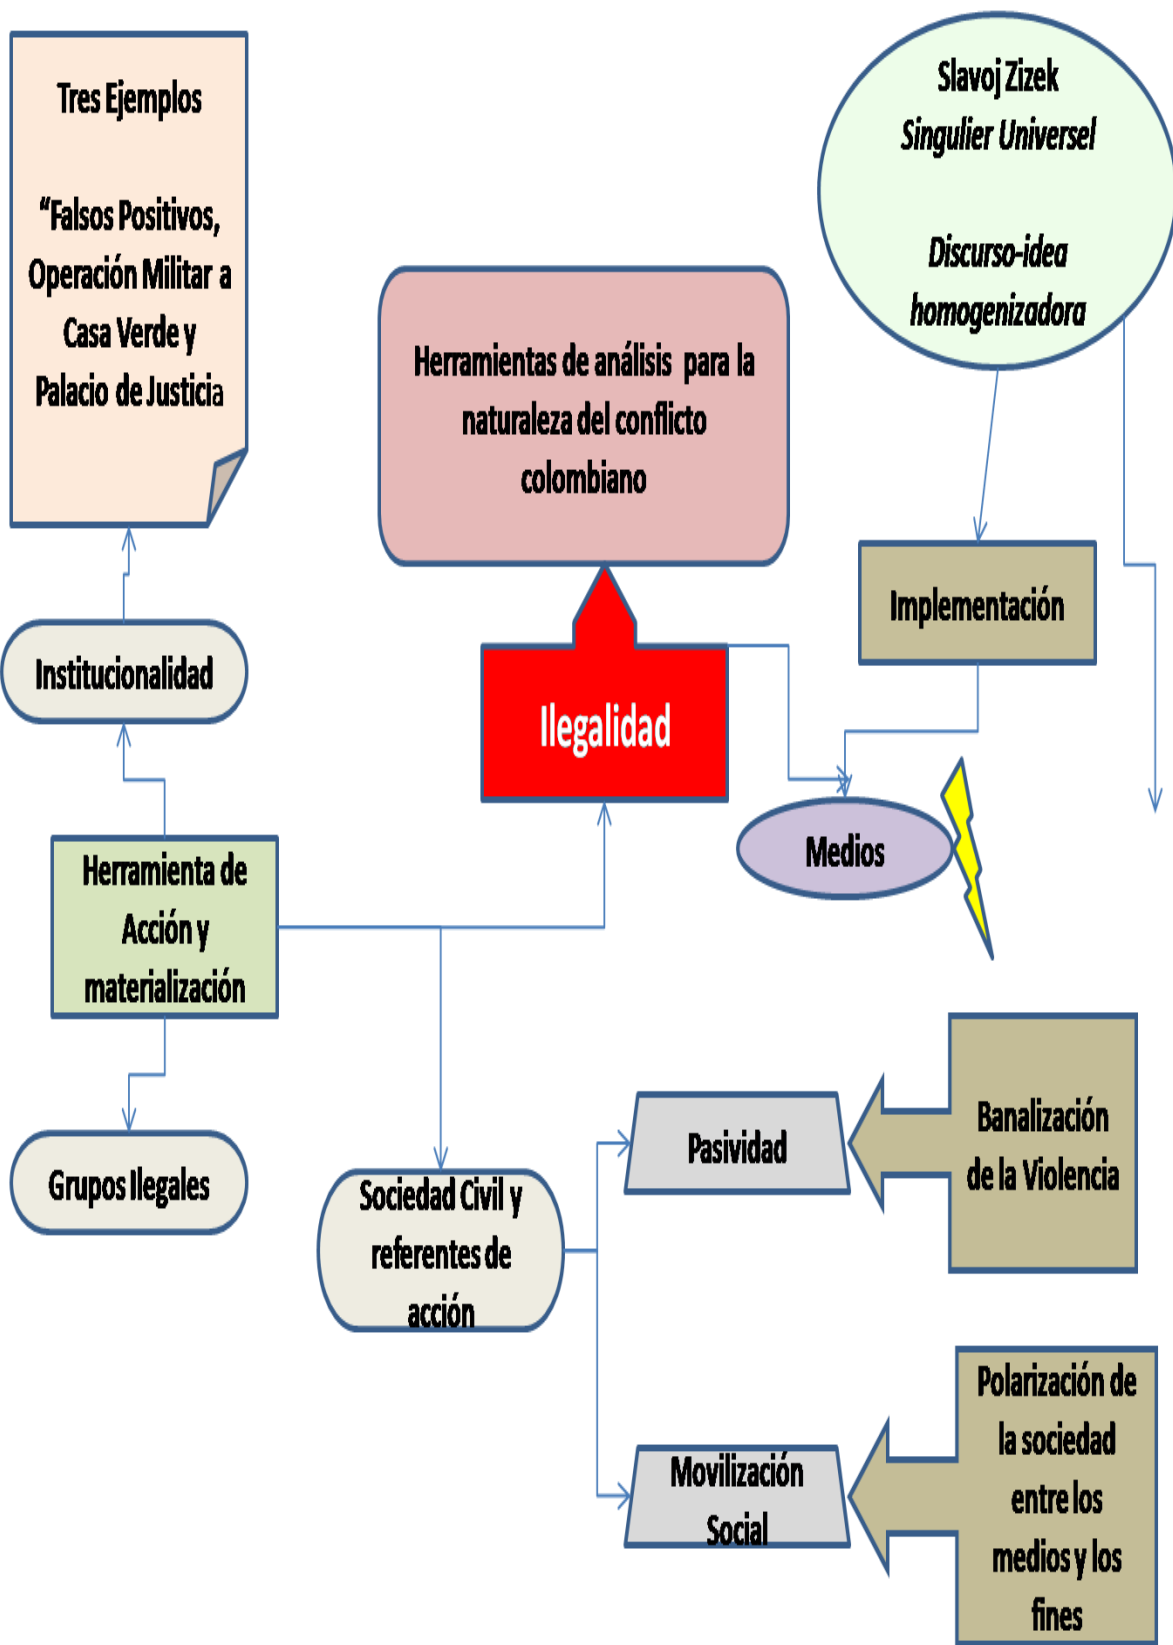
Tres Ejemplos

"Falsos Positivos, Operación Militar a Casa Verde y Palacio de Justicia

Slavoj Zizek
*Singulier Universel*

*Discurso-idea homogenizadora*

Herramientas de análisis para la naturaleza del conflicto colombiano

Implementación

Institucionalidad

Ilegalidad

Medios

Herramienta de Acción y materialización

Grupos Ilegales

Sociedad Civil y referentes de acción

Pasividad

Banalización de la Violencia

Movilización Social

Polarización de la sociedad entre los medios y los fines